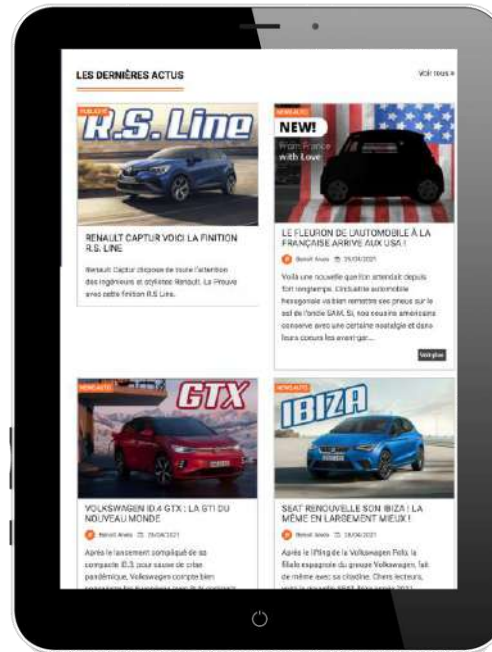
LES DERNIÈRES ACTUS

Voir tous »

PUBLICITÉ

R.S. Line

RENAULT CAPTUR VOICI LA FINITION R.S. LINE

Renault Captur dispose de toute l'attention des ingénieurs et stylistes Renault. La Preuve avec cette finition R.S Line.

NEWS AUTO

NEW!

From France with Love

LE FLEURON DE L'AUTOMOBILE À LA FRANÇAISE ARRIVE AUX USA !

Benoit Anais 29/04/2021

Voilà une nouvelle qu'on attendait depuis fort longtemps. L'industrie automobile hexagonale va bien remettre ses pneus sur le sol de l'oncle SAM. Si, nos cousins américains conserve avec une certaine nostalgie et dans leurs coeurs les avant-gar...

NEWS AUTO

GTX

VOLKSWAGEN ID.4 GTX : LA GTI DU NOUVEAU MONDE

Benoit Anais 28/04/2021

Après le lancement compliqué de sa compacte ID.3 pour cause de crise pandémique, Volkswagen compte bien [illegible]

NEWS AUTO

IBIZA

SEAT RENOUVELLE SON IBIZA ! LA MÊME EN LARGEMENT MIEUX !

Benoit Anais 28/04/2021

Après le lifting de la Volkswagen Polo, la filiale espagnole du groupe Volkswagen, fait de même avec sa citadine. Chers lecteurs, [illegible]